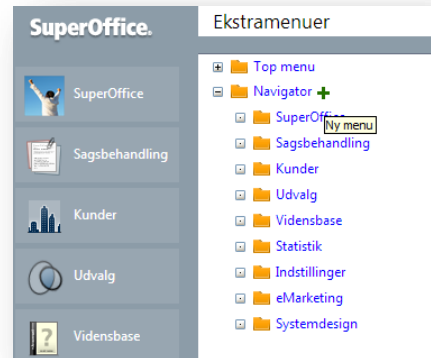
SuperOffice.

SuperOffice

Sagsbehandling

Kunder

Udvalg

Vidensbase

Ekstramenuer

Top menu

Navigator +

SuperOffice

Ny menu

Sagsbehandling

Kunder

Udvalg

Vidensbase

Statistik

Indstillinger

eMarketing

Systemdesign